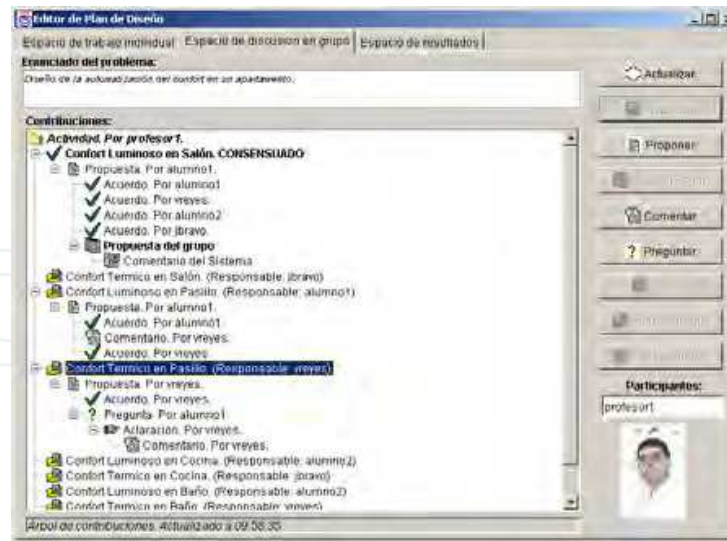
Editor de Plan de Diseño

Espacio de trabajo individual | Espacio de discusión en grupo | Espacio de resultados

Enunciado del problema:

Diseño de la automatización del confort en un apartamento.

Contribuciones:

Actividad. Por profesor1.
Confort Luminoso en Salón. CONSENSUADO
Propuesta. Por alumno1.
Acuerdo. Por alumno1
Acuerdo. Por vreyes.
Acuerdo. Por alumno2
Acuerdo. Por jbravo.
Propuesta del grupo
Comentario del Sistema
Confort Termico en Salón. (Responsable: jbravo)
Confort Luminoso en Pasillo. (Responsable: alumno1)
Propuesta. Por alumno1.
Acuerdo. Por alumno1
Comentario. Por vreyes.
Acuerdo. Por vreyes
Confort Termico en Pasillo. (Responsable: vreyes)
Propuesta. Por vreyes.
Acuerdo. Por vreyes.
Pregunta. Por alumno1
Aclaracion. Por vreyes.
Comentario. Por vreyes.
Confort Luminoso en Cocina. (Responsable: alumno2)
Confort Termico en Cocina. (Responsable: jbravo)
Confort Luminoso en Baño. (Responsable: alumno2)
Confort Termico en Baño. (Responsable: vreyes)

Arbol de contribuciones. Actualizado a 09:58:35

Actualizar
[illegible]
Proponer
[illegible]
Comentar
Preguntar
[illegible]
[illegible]
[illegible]

Participantes:
profesor1